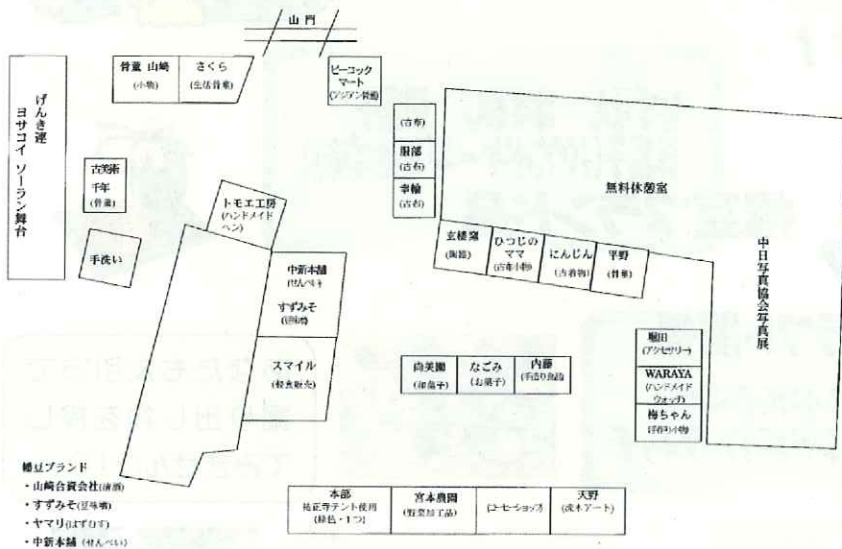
山門

げんき連
ヨサコイ ソーラン舞台

骨董 山崎
(小物)

さくら
(生活骨董)

ピーコック
マート
(ソジアン雑貨)

古美術
千年
(骨董)

手洗い

トモエ工房
(ハンドメイド
ペン)

(古布)

服部
(古布)

幸輪
(古着)

無料休憩室

玄楼窯
(陶器)

ひつじの
ママ
(古布小物)

にんじん
(古着物)

平野
(骨董)

中日写真協会写真展

中新本舗
(せんべい)

すずみそ
(味噌)

スマイル
(軽食販売)

尚美園
(和菓子)

なごみ
(お菓子)

内藤
(手造り飴)

堀田
(アクセサリー)

WARAYA
(ハンドメイド
ウォッチ)

梅ちゃん
(手作り小物)

幡豆ブランド
・山崎合資会社(味醂)
・すずみそ(豆味噌)
・ヤマリ(はすひす)
・中新本舗(せんべい)

本部
秘正寺テント使用
(緑色・1つ)

宮本農園
(野菜加工品)

(コーヒーショップ)

天野
(農木アート)